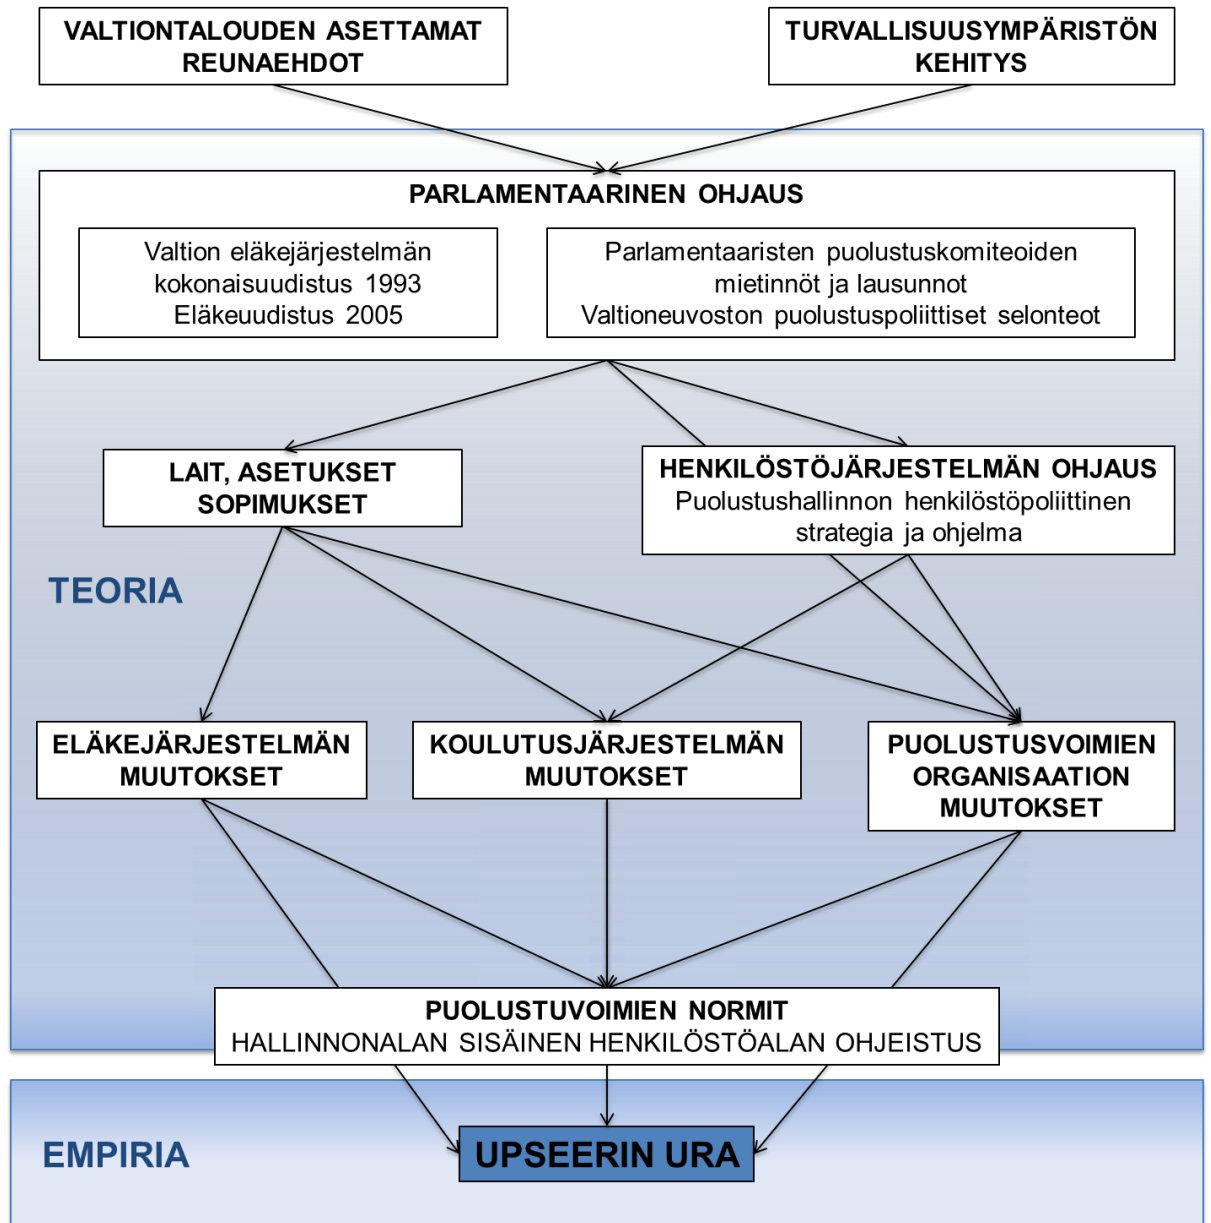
VALTIONTALOUDEN ASETTAMAT REUNAEHDOT

TURVALLISUUSYMPÄRISTÖN KEHITYS

PARLAMENTAARINEN OHJAUS

Valtion eläkejärjestelmän kokonaisuudistus 1993
Eläkeuudistus 2005

Parlamentaaristen puolustuskomiteoiden mietinnöt ja lausunnot
Valtioneuvoston puolustuspoliittiset selonteot

LAIT, ASETUKSET SOPIMUKSET

HENKILÖSTÖJÄRJESTELMÄN OHJAUS
Puolustushallinnon henkilöstöpoliittinen strategia ja ohjelma

TEORIA

ELÄKEJÄRJESTELMÄN MUUTOKSET

KOULUTUSJÄRJESTELMÄN MUUTOKSET

PUOLUSTUSVOIMIEN ORGANISAATION MUUTOKSET

PUOLUSTUVOIMIEN NORMIT
HALLINNONALAN SISÄINEN HENKILÖSTÖALAN OHJEISTUS

EMPIRIA

UPSEERIN URA